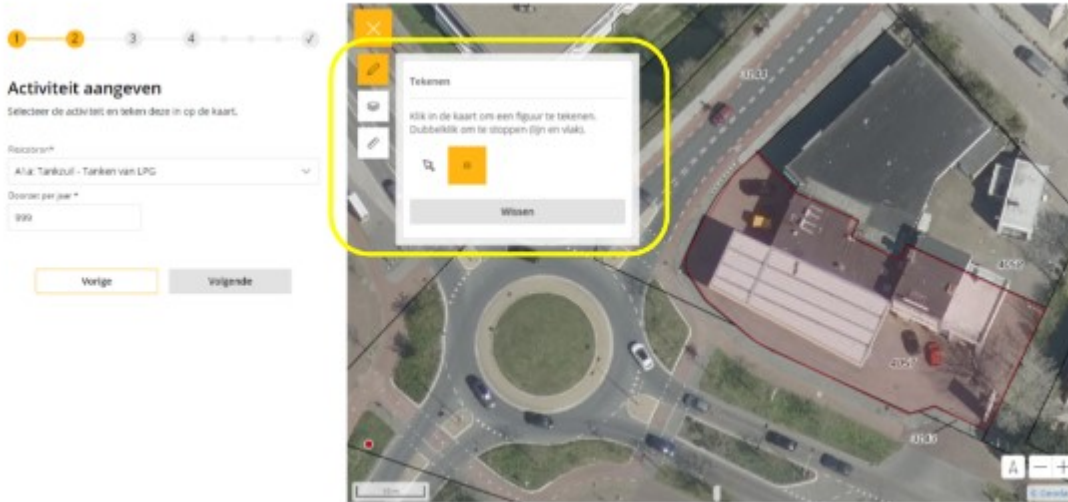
1 2 3 4 ✓

Activiteit aangeven

Selecteer de activiteit en teken deze in op de kaart.

Risicobron*

A1a: Tankzuil - Tanken van LPG

Doorzet per jaar *

999

Vorige

Volgende

Tekenen

Klik in de kaart om een figuur te tekenen. Dubbelklik om te stoppen (lijn en vlak).

Wissen

3793

4069

2057

3793

A

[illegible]